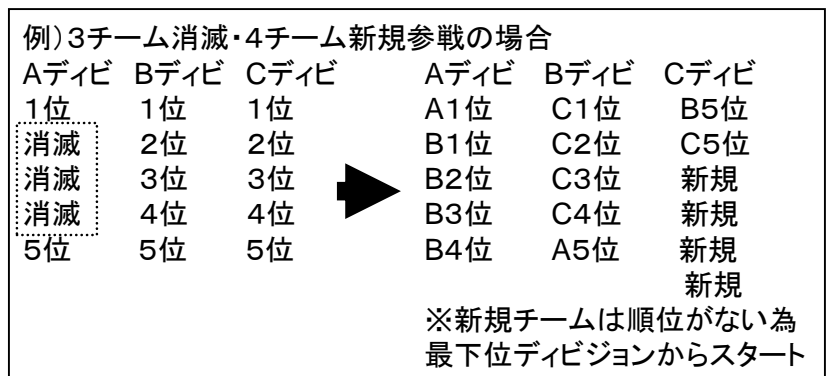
例）3チーム消滅・4チーム新規参戦の場合

| Aディビ | Bディビ | Cディビ |
|---|---|---|
| 1位 | 1位 | 1位 |
| 消滅 | 2位 | 2位 |
| 消滅 | 3位 | 3位 |
| 消滅 | 4位 | 4位 |
| 5位 | 5位 | 5位 |

| Aディビ | Bディビ | Cディビ |
|---|---|---|
| A1位 | C1位 | B5位 |
| B1位 | C2位 | C5位 |
| B2位 | C3位 | 新規 |
| B3位 | C4位 | 新規 |
| B4位 | A5位 | 新規 |
| | | 新規 |

※新規チームは順位がない為
最下位ディビジョンからスタート